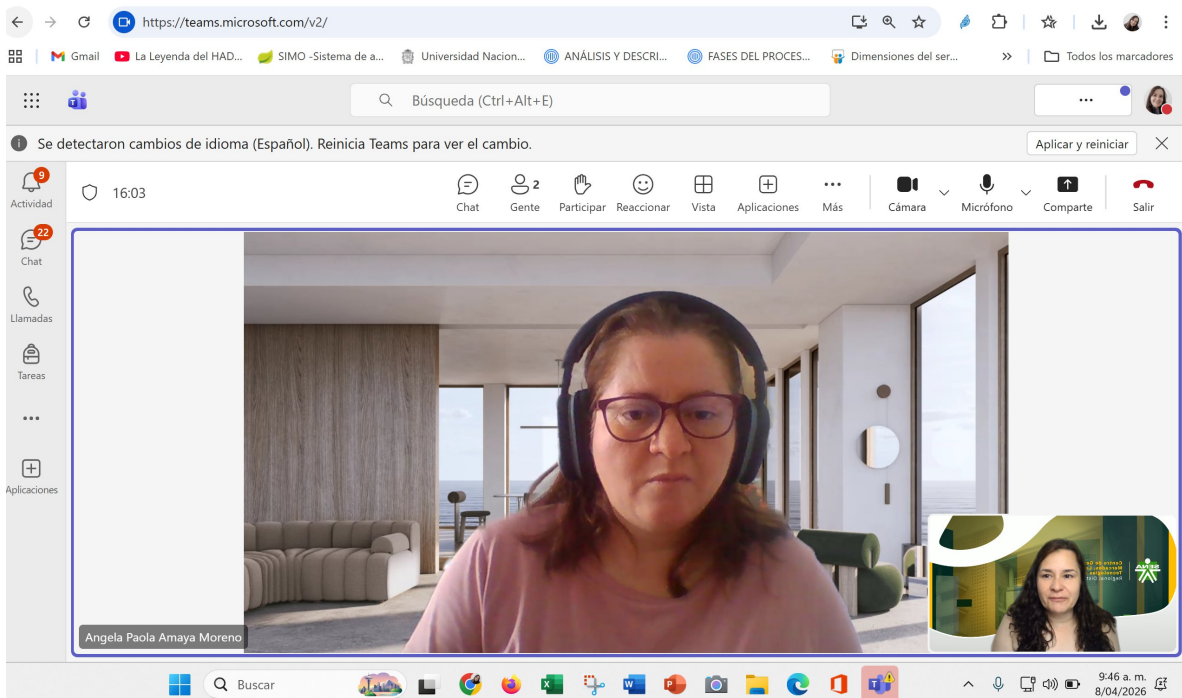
https://teams.microsoft.com/v2/

Gmail La Leyenda del HAD... SIMO -Sistema de a... Universidad Nacion... ANÁLISIS Y DESCRI... FASES DEL PROCES... Dimensiones del ser... » Todos los marcadores

Búsqueda (Ctrl+Alt+E)

...

Se detectaron cambios de idioma (Español). Reinicia Teams para ver el cambio.

Aplicar y reiniciar

9
Actividad

22
Chat

Llamadas

Tareas

...

Aplicaciones

16:03

Chat

2
Gente

Participar

Reaccionar

Vista

Aplicaciones

...
Más

Cámara

Micrófono

Comparte

Salir

Angela Paola Amaya Moreno

Buscar

9:46 a. m.
8/04/2026